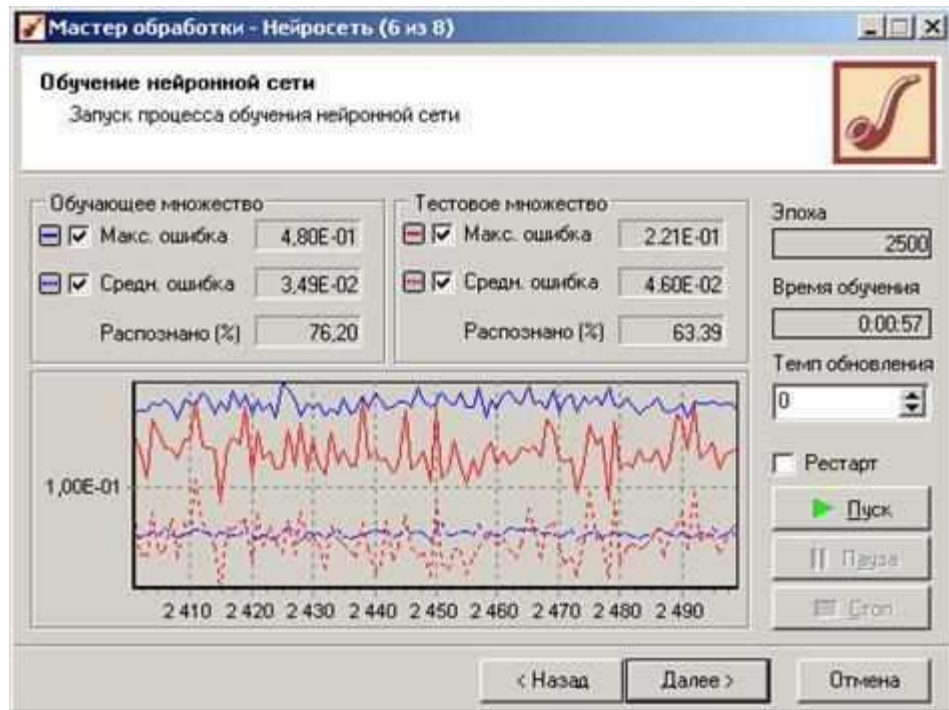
Мастер обработки - Нейросеть (6 из 8)

Обучение нейронной сети
Запуск процесса обучения нейронной сети

Обучающее множество
Макс. ошибка 4,80E-01
Средн. ошибка 3,49E-02
Распознано (%) 76,20

Тестовое множество
Макс. ошибка 2,21E-01
Средн. ошибка 4,60E-02
Распознано (%) 63,39

Эпоха
2500
Время обучения
0:00:57
Темп обновления
0

1,00E-01

2 410 2 420 2 430 2 440 2 450 2 460 2 470 2 480 2 490

Рестарт
Пуск
Пауза
Стоп

< Назад
Далее >
Отмена